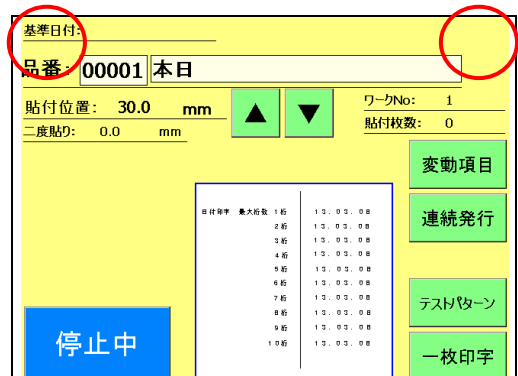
基準日付:

品番: 00001 本日

貼付位置: 30.0 mm

二度貼り: 0.0 mm

ワークNo: 1

貼付枚数: 0

変動項目

連続発行

| 日付印字 | 最大桁数 | 1桁 | 13.03.08 |
|---|---|---|---|
| | | 2桁 | 13.03.08 |
| | | 3桁 | 13.03.08 |
| | | 4桁 | 13.03.08 |
| | | 5桁 | 13.03.08 |
| | | 6桁 | 13.03.08 |
| | | 7桁 | 13.03.08 |
| | | 8桁 | 13.03.08 |
| | | 9桁 | 13.03.08 |
| | | 10桁 | 13.03.08 |

テストパターン

停止中

一枚印字